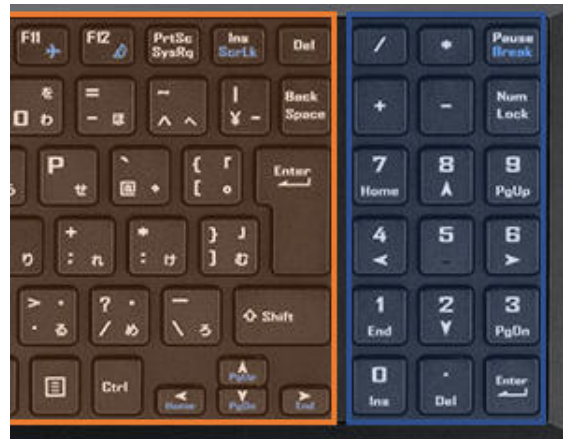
F11
F12
PrtSc
SysRq
Ins
ScrLk
Del
を
=
~
|
Back
Space
0 わ
- ほ
^ へ
¥ -
P
せ
`
@
{
[
「
。
Enter
+
;
れ
*
:
け
}
]
」
む
>
.
る
?
/
め
_
\
ろ
⇧ Shift
Ctrl
PgUp
Home
PgDn
End
/
*
Pause
Break
+
-
Num
Lock
7
Home
8
9
PgUp
4
5
6
1
End
2
3
PgDn
0
Ins
.
Del
Enter